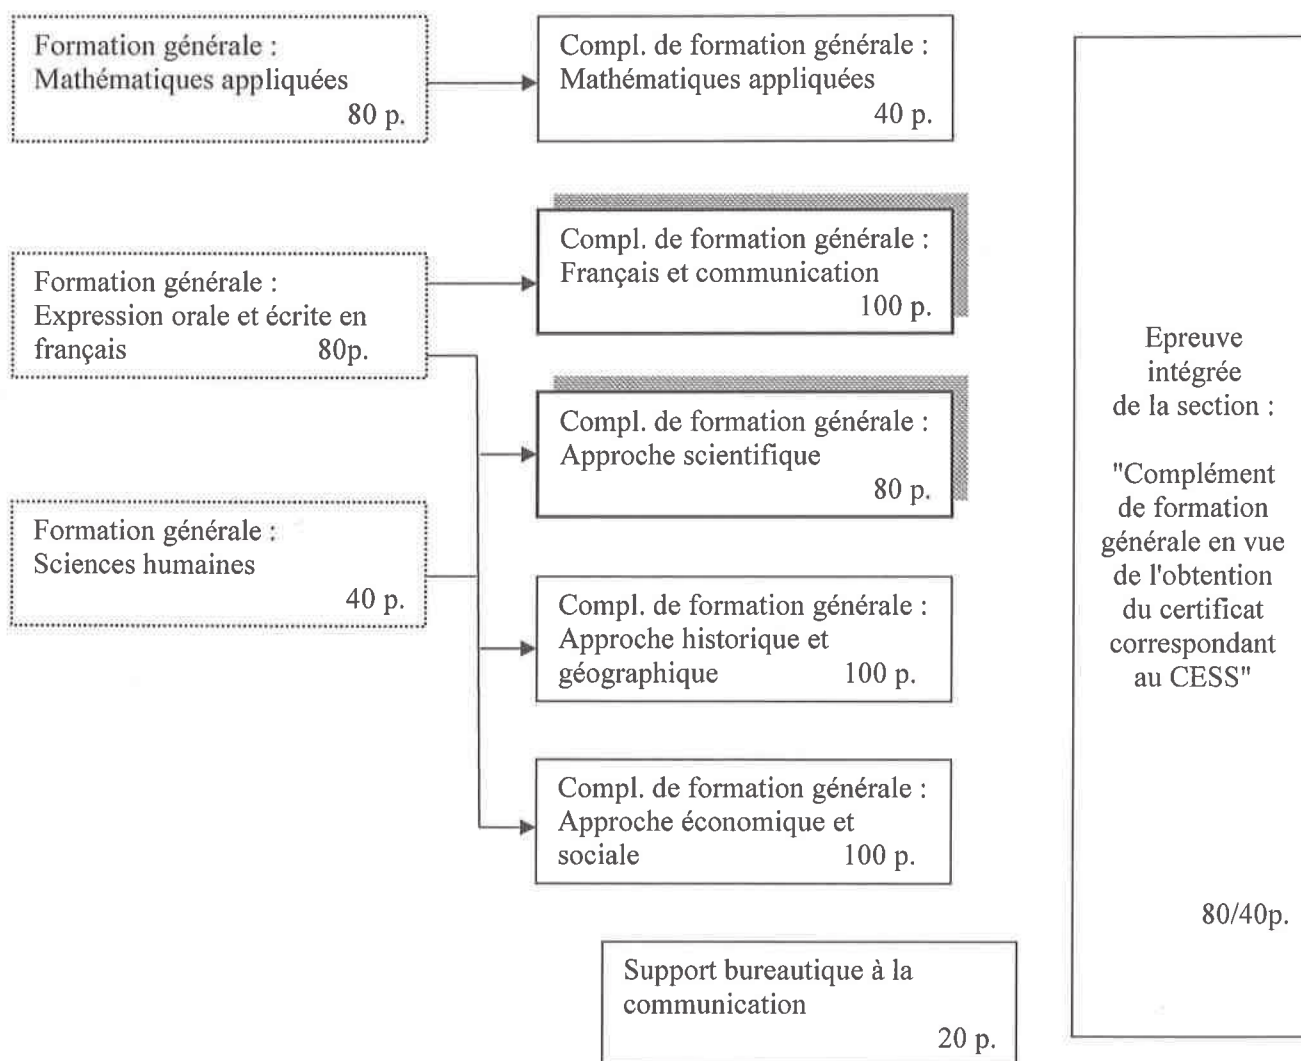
Formation générale : Mathématiques appliquées 80 p.

Compl. de formation générale : Mathématiques appliquées 40 p.

Compl. de formation générale : Français et communication 100 p.

Formation générale : Expression orale et écrite en français 80p.

Compl. de formation générale : Approche scientifique 80 p.

Formation générale : Sciences humaines 40 p.

Compl. de formation générale : Approche historique et géographique 100 p.

Compl. de formation générale : Approche économique et sociale 100 p.

Support bureautique à la communication 20 p.

Epreuve intégrée de la section :

"Complément de formation générale en vue de l'obtention du certificat correspondant au CESS"

80/40p.